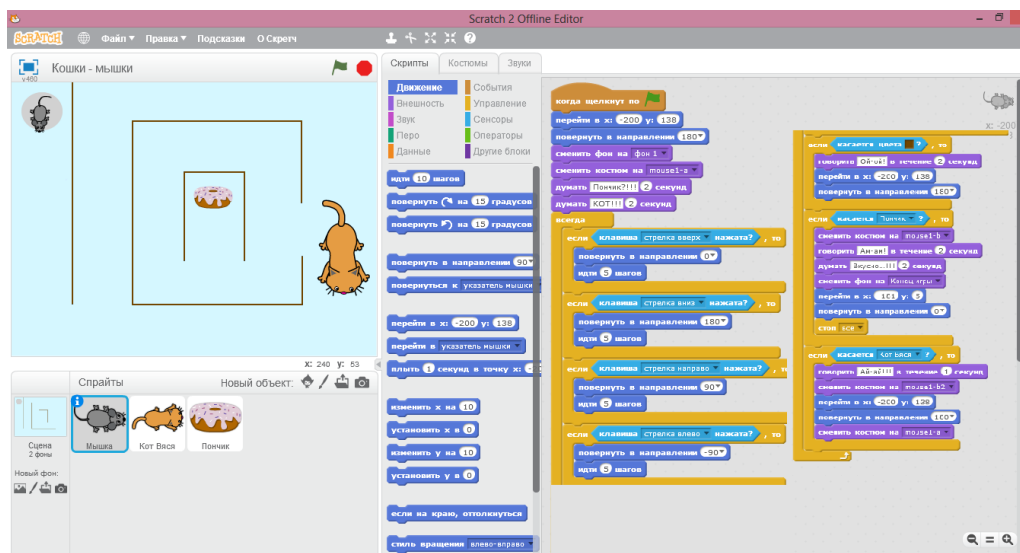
Scratch 2 Offline Editor

SCRATCH Файл Правка Подсказки О Скретч

Кошки - мышки
v460

x: 240 y: 53

Спрайты Новый объект:

Сцена
2 фоны

Новый фон:

Мышка Кот Вяся Пончик

Скрипты Костюмы Звуки

Движение События
Внешность Управление
Звук Сенсоры
Перо Операторы
Данные Другие блоки

идти 10 шагов
повернуть на 15 градусов
повернуть на 15 градусов
повернуть в направлении 90
повернуться к указатель мышки
перейти в x: -200 y: 138
перейти в указатель мышки
плыть 1 секунд в точку x:
изменить х на 10
установить х в 0
изменить у на 10
установить у в 0
если на краю, оттолкнуться
стиль вращения влево-вправо

когда щелкнут по
перейти в x: -200 y: 138
повернуть в направлении 180
сменить фон на фон 1
сменить костюм на mouse1-a
думать Пончик?!!! 2 секунд
думать КОТ!!! 2 секунд
всегда
если клавиша стрелка вверх нажата? , то
повернуть в направлении 0
идти 5 шагов
если клавиша стрелка вниз нажата? , то
повернуть в направлении 180
идти 5 шагов
если клавиша стрелка направо нажата? , то
повернуть в направлении 90
идти 5 шагов
если клавиша стрелка влево нажата? , то
повернуть в направлении -90
идти 5 шагов

если касается цвета ? , то
говорить Ой-ой! в течение 2 секунд
перейти в x: -200 y: 138
повернуть в направлении 180
если касается Пончик ? , то
сменить костюм на mouse1-b
говорить Ам-ам! в течение 2 секунд
думать Вкусно...!!! 2 секунд
сменить фон на Конец игры
перейти в x: 161 y: 5
повернуть в направлении 0
стоп все
если касается Кот Вяся ? , то
говорить Ай-ай!!! в течение 1 секунд
сменить костюм на mouse1-b2
перейти в x: -200 y: 120
повернуть в направлении 180
сменить костюм на mouse1-a

x: -200